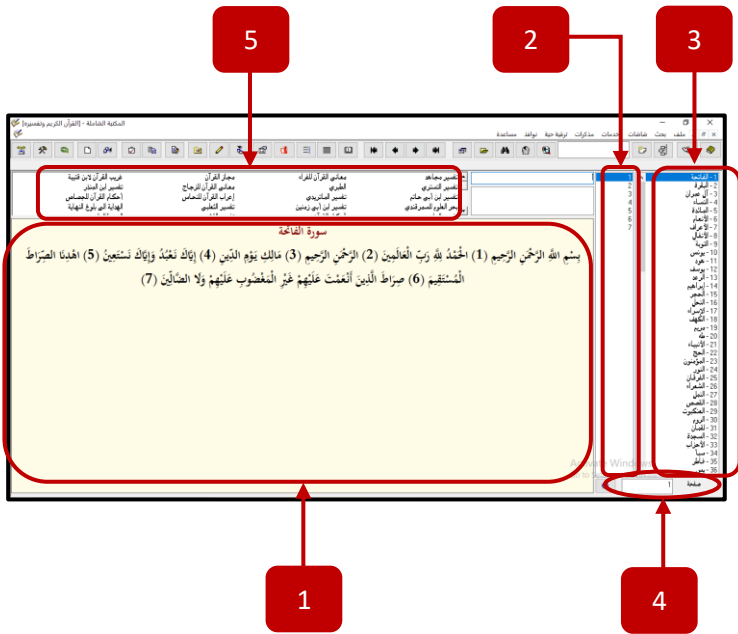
5
2
3

المكتبة الشاملة - [القرآن الكريم وتفسيره]

ملف بحث شاشات خدمات مذكرات ترقية حية نوافذ مساعدة

تفسير مجاهد
تفسير التستري
تفسير ابن أبي حاتم
بحر العلوم للسمرقندي

معاني القرآن للفراء
الطبري
تفسير الماتريدي
تفسير ابن أبي زمنين

مجاز القرآن
معاني القرآن للزجاج
إعراب القرآن للنحاس
تفسير الثعلبي

غريب القرآن لابن قتيبة
تفسير ابن المنذر
أحكام القرآن للجصاص
الهداية الى بلوغ النهاية

1
2
3
4
5
6
7

1 - الفاتحة
2 - البقرة
3 - آل عمران
4 - النساء
5 - المائدة
6 - الأنعام
7 - الأعراف
8 - الأنفال
9 - التوبة
10 - يونس
11 - هود
12 - يوسف
13 - الرعد
14 - إبراهيم
15 - الحجر
16 - النحل
17 - الإسراء
18 - الكهف
19 - مريم
20 - طه
21 - الأنبياء
22 - الحج
23 - المؤمنون
24 - النور
25 - الفرقان
26 - الشعراء
27 - النمل
28 - القصص
29 - العنكبوت
30 - الروم
31 - لقمان
32 - السجدة
33 - الأحزاب
34 - سبأ
35 - فاطر
36 - يس

سورة الفاتحة

بِسْمِ اللَّهِ الرَّحْمَنِ الرَّحِيمِ (1) الْحَمْدُ لِلَّهِ رَبِّ الْعَالَمِينَ (2) الرَّحْمَنِ الرَّحِيمِ (3) مَالِكِ يَوْمِ الدِّينِ (4) إِيَّاكَ نَعْبُدُ وَإِيَّاكَ نَسْتَعِينُ (5) اهْدِنَا الصِّرَاطَ الْمُسْتَقِيمَ (6) صِرَاطَ الَّذِينَ أَنْعَمْتَ عَلَيْهِمْ غَيْرِ الْمَغْضُوبِ عَلَيْهِمْ وَلَا الضَّالِّينَ (7)

Activate Windows

صفحة 1

1
4